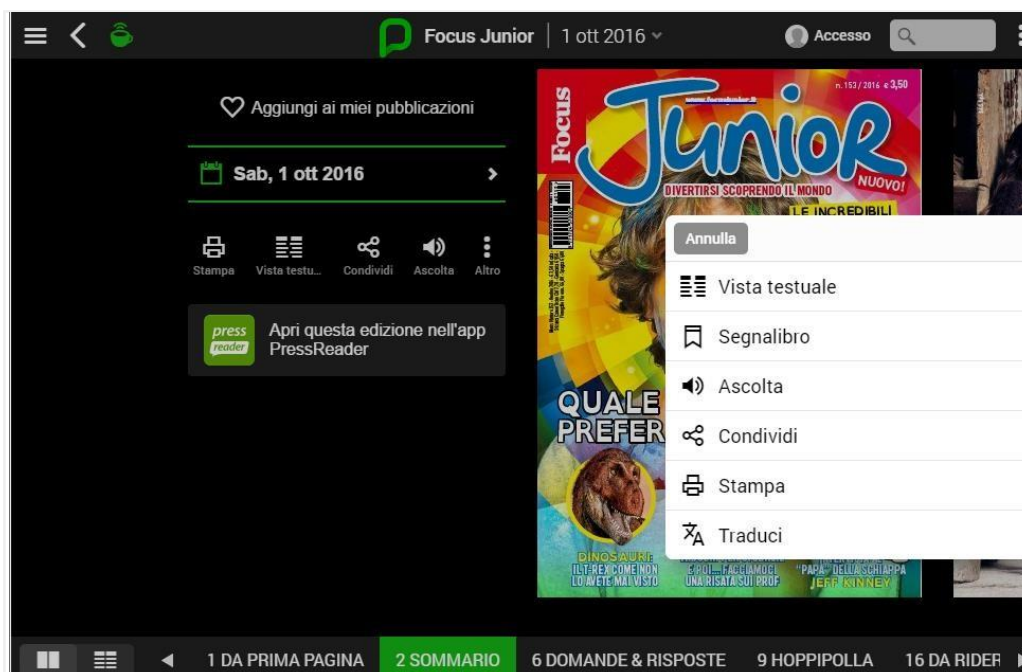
Focus Junior | 1 ott 2016

Accesso

Aggiungi ai miei pubblicazioni

Sab, 1 ott 2016

Stampa Vista testu... Condividi Ascolta Altro

press reader

Apri questa edizione nell'app PressReader

Focus

n.153/2016 € 3,50

Junior

DIVERTIRSI SCOPRENDO IL MONDO

NUOVO!

LE INCREDIBILI

QUALE PREFER

DINOSAURI: IL T-REX COME NON LO AVETE MAI VISTO

E POI... FACCIAMOCI UNA RISATA SUI PROF

"PAPÀ" DELLA SCHIAPPA JEFF KINNEY

Annulla

Vista testuale

Segnalibro

Ascolta

Condividi

Stampa

Traduci

1 DA PRIMA PAGINA 2 SOMMARIO 6 DOMANDE & RISPOSTE 9 HOPPIPOLLA 16 DA RIDER